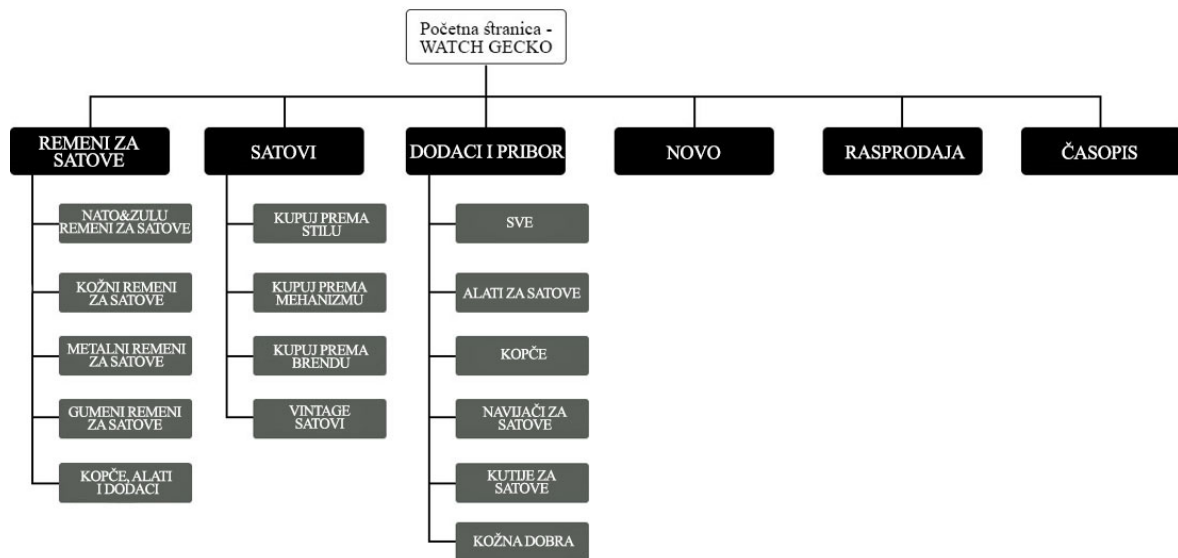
Početna štranica - WATCH GECKO

REMENI ZA SATOVE

NATO&ZULU REMENI ZA SATOVE

KOŽNI REMENI ZA SATOVE

METALNI REMENI ZA SATOVE

GUMENI REMENI ZA SATOVE

KOPČE, ALATI I DODACI

SATOVI

KUPUJ PREMA STILU

KUPUJ PREMA MEHANIZMU

KUPUJ PREMA BRENDU

VINTAGE SATOVI

DODACI I PRIBOR

SVE

ALATI ZA SATOVE

KOPČE

NAVIJAČI ZA SATOVE

KUTIJE ZA SATOVE

KOŽNA DOBRA

NOVO

RASPRODAJA

ČASOPIS